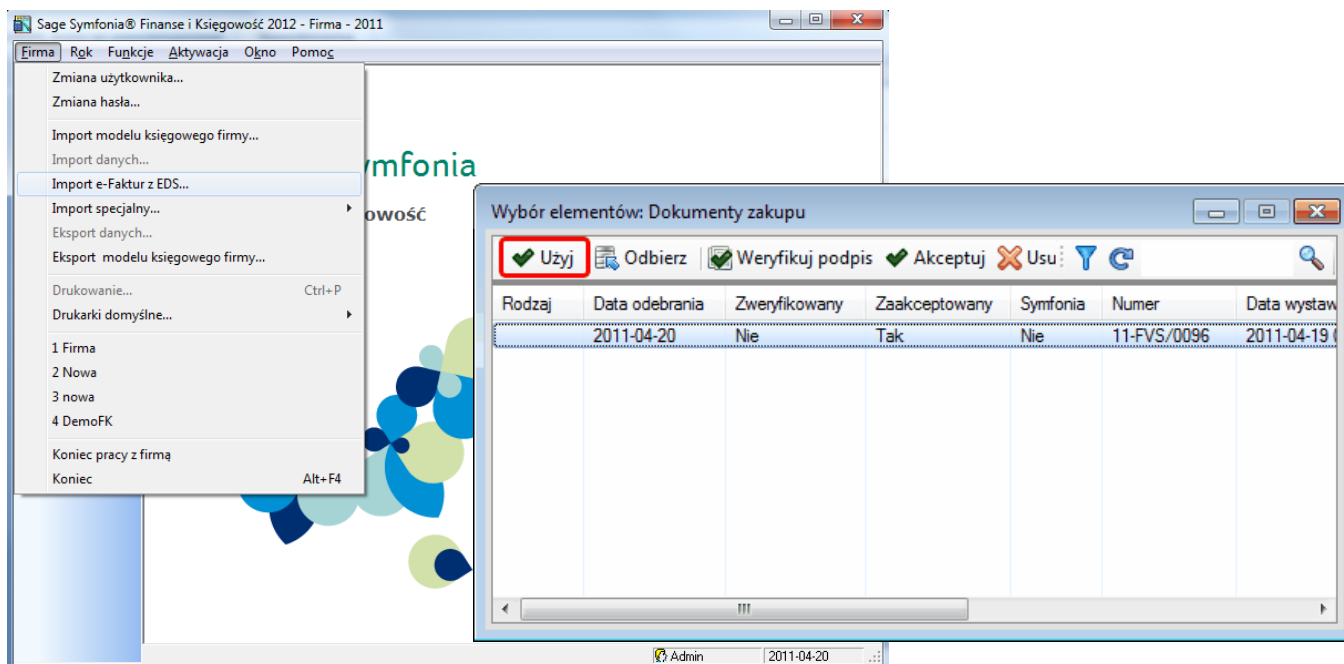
Sage Symfonia® Finanse i Księgowość 2012 - Firma - 2011

Firma Rok Funkcje Aktywacja Okno Pomoc

Zmiana użytkownika...
Zmiana hasła...
Import modelu księgowego firmy...
Import danych...
Import e-Faktur z EDS...
Import specjalny...
Eksport danych...
Eksport modelu księgowego firmy...
Drukowanie... Ctrl+P
Drukarki domyślne...
1 Firma
2 Nowa
3 nowa
4 DemoFK
Koniec pracy z firmą
Koniec Alt+F4

ymfonia
owość

Wybór elementów: Dokumenty zakupu

Użyj Odbierz Weryfikuj podpis Akceptuj Usu

| Rodzaj | Data odebrania | Zweryfikowany | Zaakceptowany | Symfonia | Numer | Data wystaw |
|---|---|---|---|---|---|---|
| | 2011-04-20 | Nie | Tak | Nie | 11-FVS/0096 | 2011-04-19 |

Admin 2011-04-20